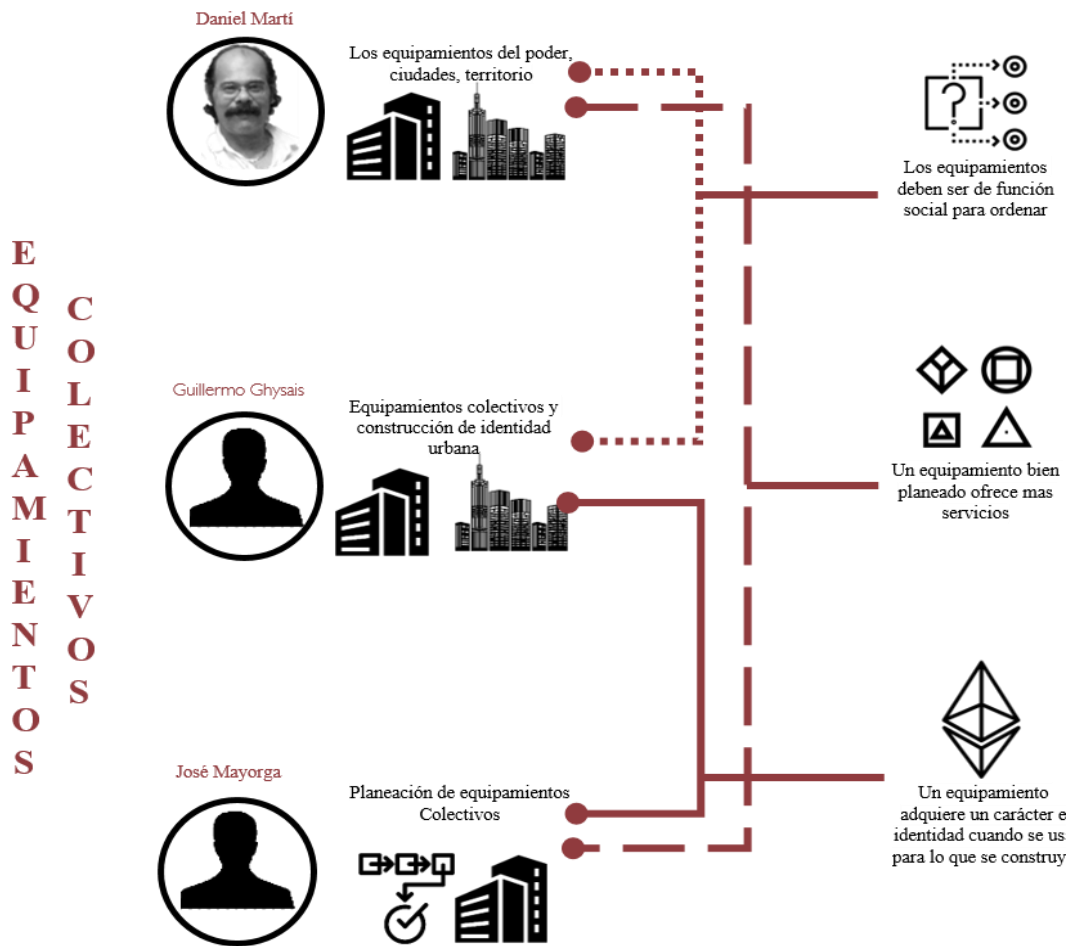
E
Q
U
I
P
A
M
I
E
N
T
O
S

C
O
L
E
C
T
I
V
O
S

Daniel Martí

Los equipamientos del poder, ciudades, territorio

Guillermo Ghysais

Equipamientos colectivos y construcción de identidad urbana

José Mayorga

Planeación de equipamientos Colectivos

Los equipamientos deben ser de función social para ordenar

Un equipamiento bien planeado ofrece mas servicios

Un equipamiento adquiere un carácter e identidad cuando se us para lo que se construy